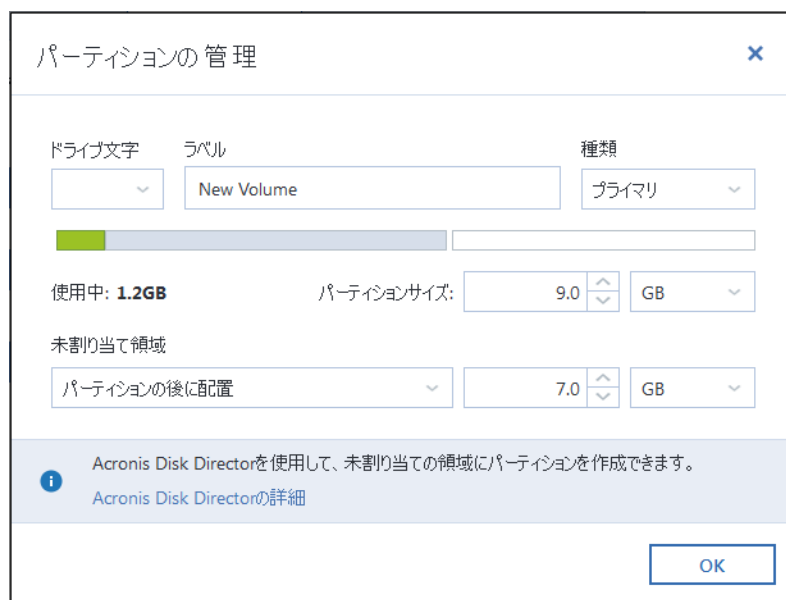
パーティションの管理

ドライブ文字

ラベル

New Volume

種類

プライマリ

使用中: 1.2GB

パーティションサイズ:

9.0

GB

未割り当て領域

パーティションの後に配置

7.0

GB

Acronis Disk Directorを使用して、未割り当ての領域にパーティションを作成できます。

Acronis Disk Directorの詳細

OK